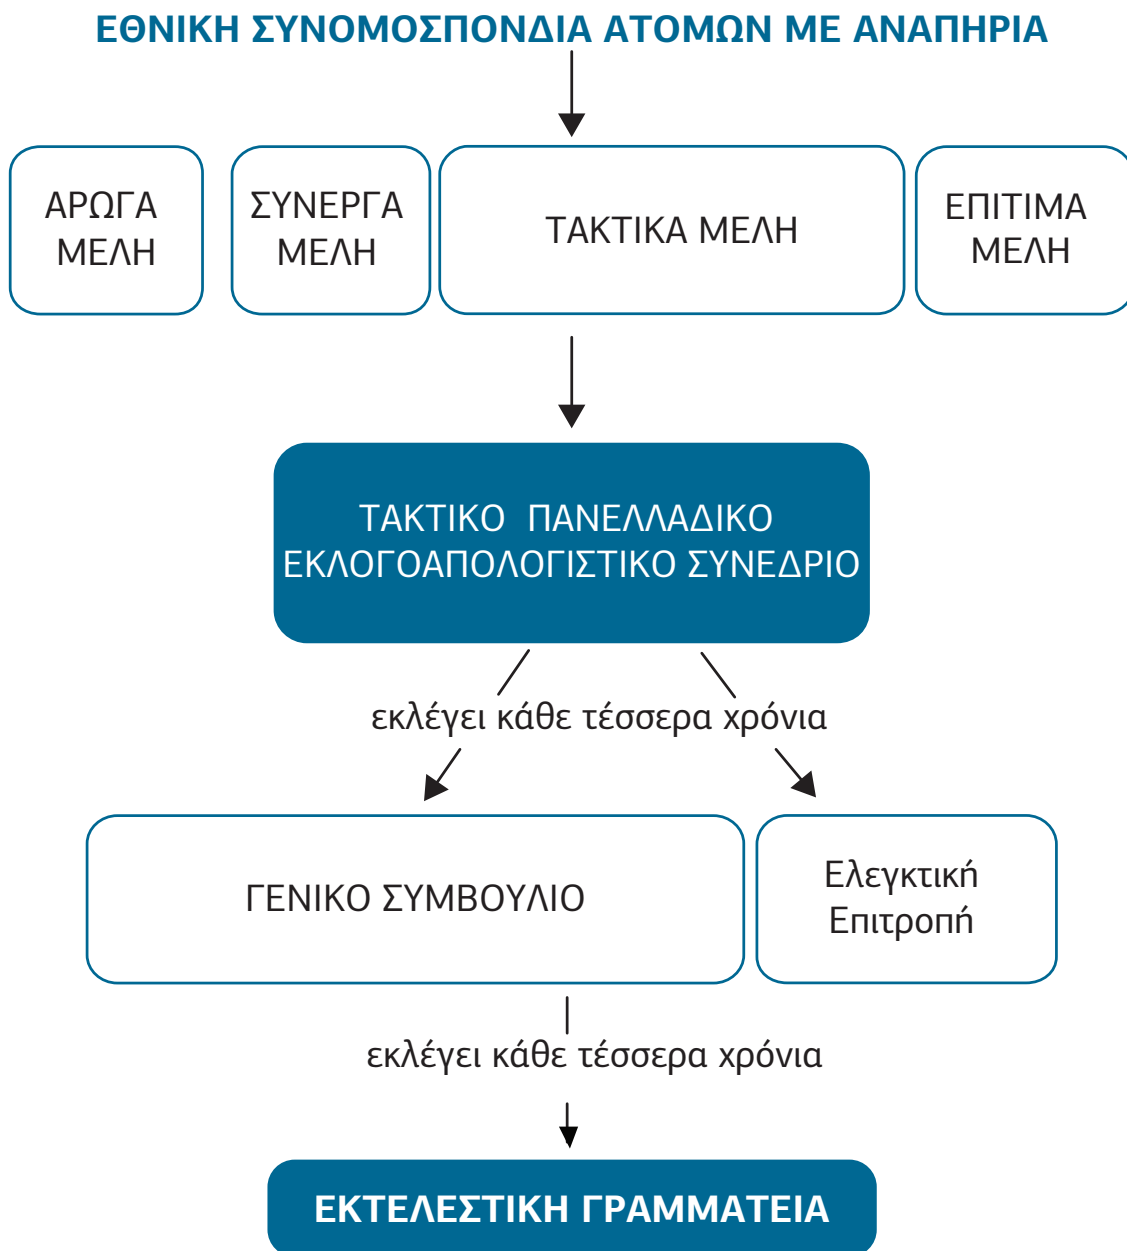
ΕΘΝΙΚΗ ΣΥΝΟΜΟΣΠΟΝΔΙΑ ΑΤΟΜΩΝ ΜΕ ΑΝΑΠΗΡΙΑ

ΑΡΩΓΑ ΜΕΛΗ

ΣΥΝΕΡΓΑ ΜΕΛΗ

ΤΑΚΤΙΚΑ ΜΕΛΗ

ΕΠΙΤΙΜΑ ΜΕΛΗ

ΤΑΚΤΙΚΟ ΠΑΝΕΛΛΑΔΙΚΟ ΕΚΛΟΓΟΑΠΟΛΟΓΙΣΤΙΚΟ ΣΥΝΕΔΡΙΟ

εκλέγει κάθε τέσσερα χρόνια

ΓΕΝΙΚΟ ΣΥΜΒΟΥΛΙΟ

Ελεγκτική Επιτροπή

εκλέγει κάθε τέσσερα χρόνια

ΕΚΤΕΛΕΣΤΙΚΗ ΓΡΑΜΜΑΤΕΙΑ